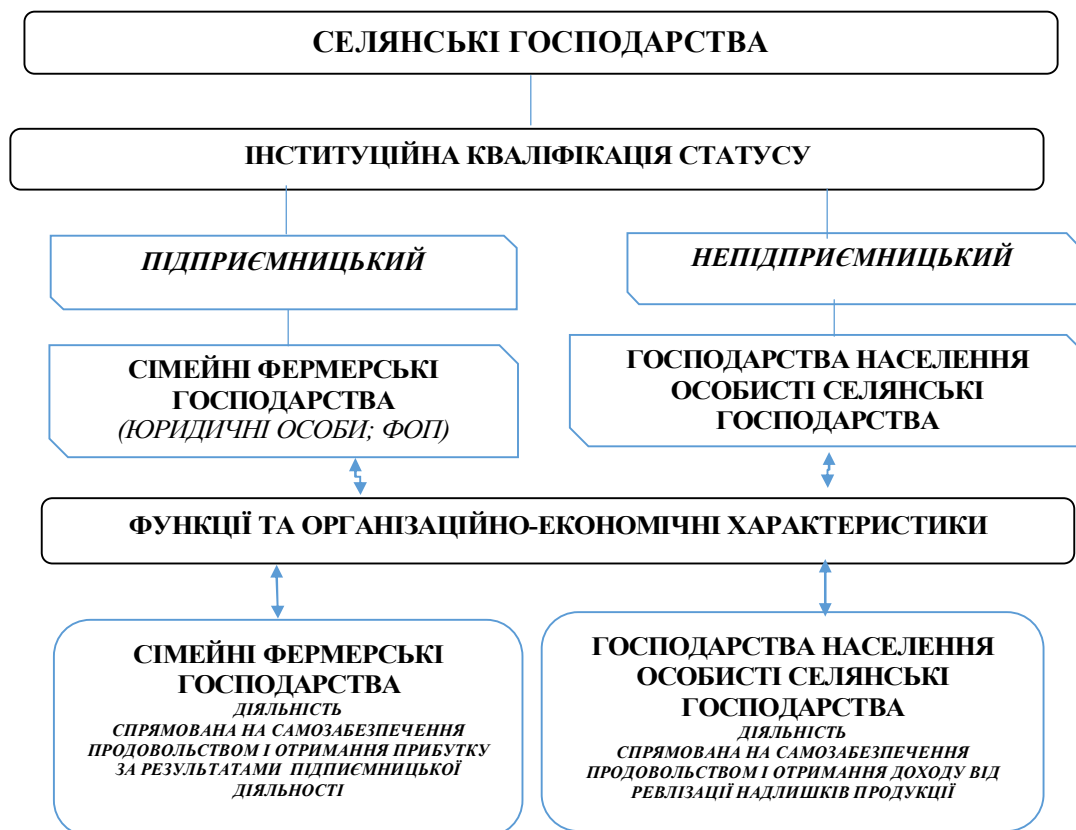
СЕЛЯНСЬКІ ГОСПОДАРСТВА

ІНСТИТУЦІЙНА КВАЛІФІКАЦІЯ СТАТУСУ

ПІДПРИЄМНИЦЬКИЙ

НЕПІДПРИЄМНИЦЬКИЙ

СІМЕЙНІ ФЕРМЕРСЬКІ ГОСПОДАРСТВА
(ЮРИДИЧНІ ОСОБИ; ФОП)

ГОСПОДАРСТВА НАСЕЛЕННЯ ОСОБИСТІ СЕЛЯНСЬКІ ГОСПОДАРСТВА

ФУНКЦІЇ ТА ОРГАНІЗАЦІЙНО-ЕКОНОМІЧНІ ХАРАКТЕРИСТИКИ

СІМЕЙНІ ФЕРМЕРСЬКІ ГОСПОДАРСТВА
ДІЯЛЬНІСТЬ
СПРЯМОВАНА НА САМОЗАБЕЗПЕЧЕННЯ ПРОДОВОЛЬСТВОМ І ОТРИМАННЯ ПРИБУТКУ ЗА РЕЗУЛЬТАТАМИ ПІДПИЄМНИЦЬКОЇ ДІЯЛЬНОСТІ

ГОСПОДАРСТВА НАСЕЛЕННЯ ОСОБИСТІ СЕЛЯНСЬКІ ГОСПОДАРСТВА
ДІЯЛЬНІСТЬ
СПРЯМОВАНА НА САМОЗАБЕЗПЕЧЕННЯ ПРОДОВОЛЬСТВОМ І ОТРИМАННЯ ДОХОДУ ВІД РЕВЛІЗАЦІЇ НАДЛИШКІВ ПРОДУКЦІЇ